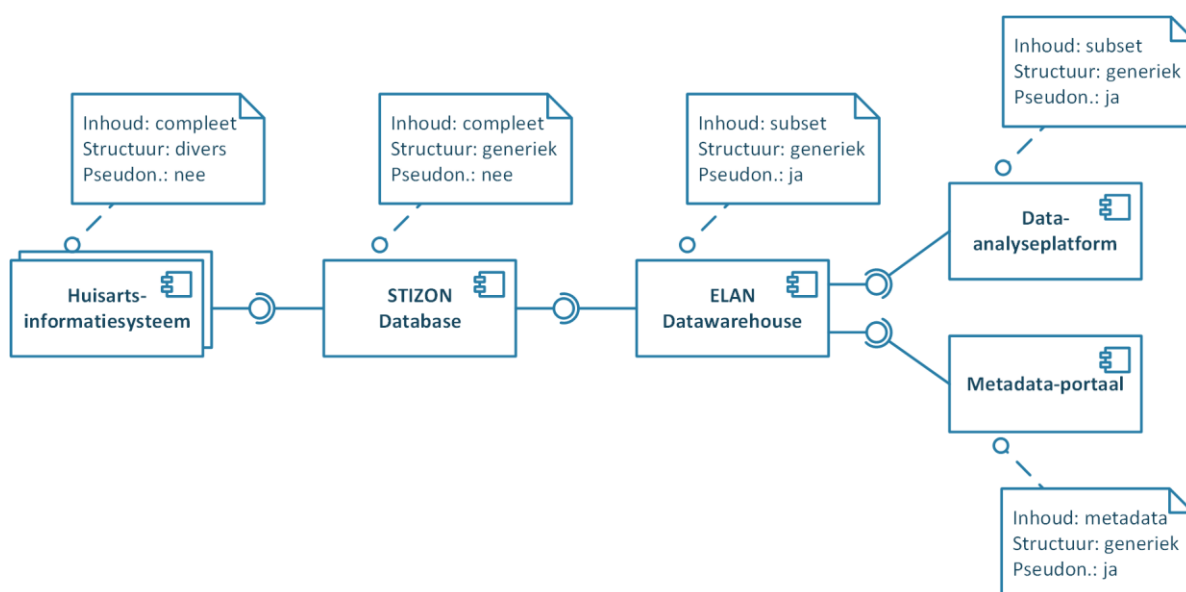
Inhoud: compleet
Structuur: divers
Pseudon.: nee

Huisarts-informatiesysteem

Inhoud: compleet
Structuur: generiek
Pseudon.: nee

STIZON Database

Inhoud: subset
Structuur: generiek
Pseudon.: ja

ELAN Datawarehouse

Inhoud: subset
Structuur: generiek
Pseudon.: ja

Data-analyseplatform

Metadata-portaal

Inhoud: metadata
Structuur: generiek
Pseudon.: ja